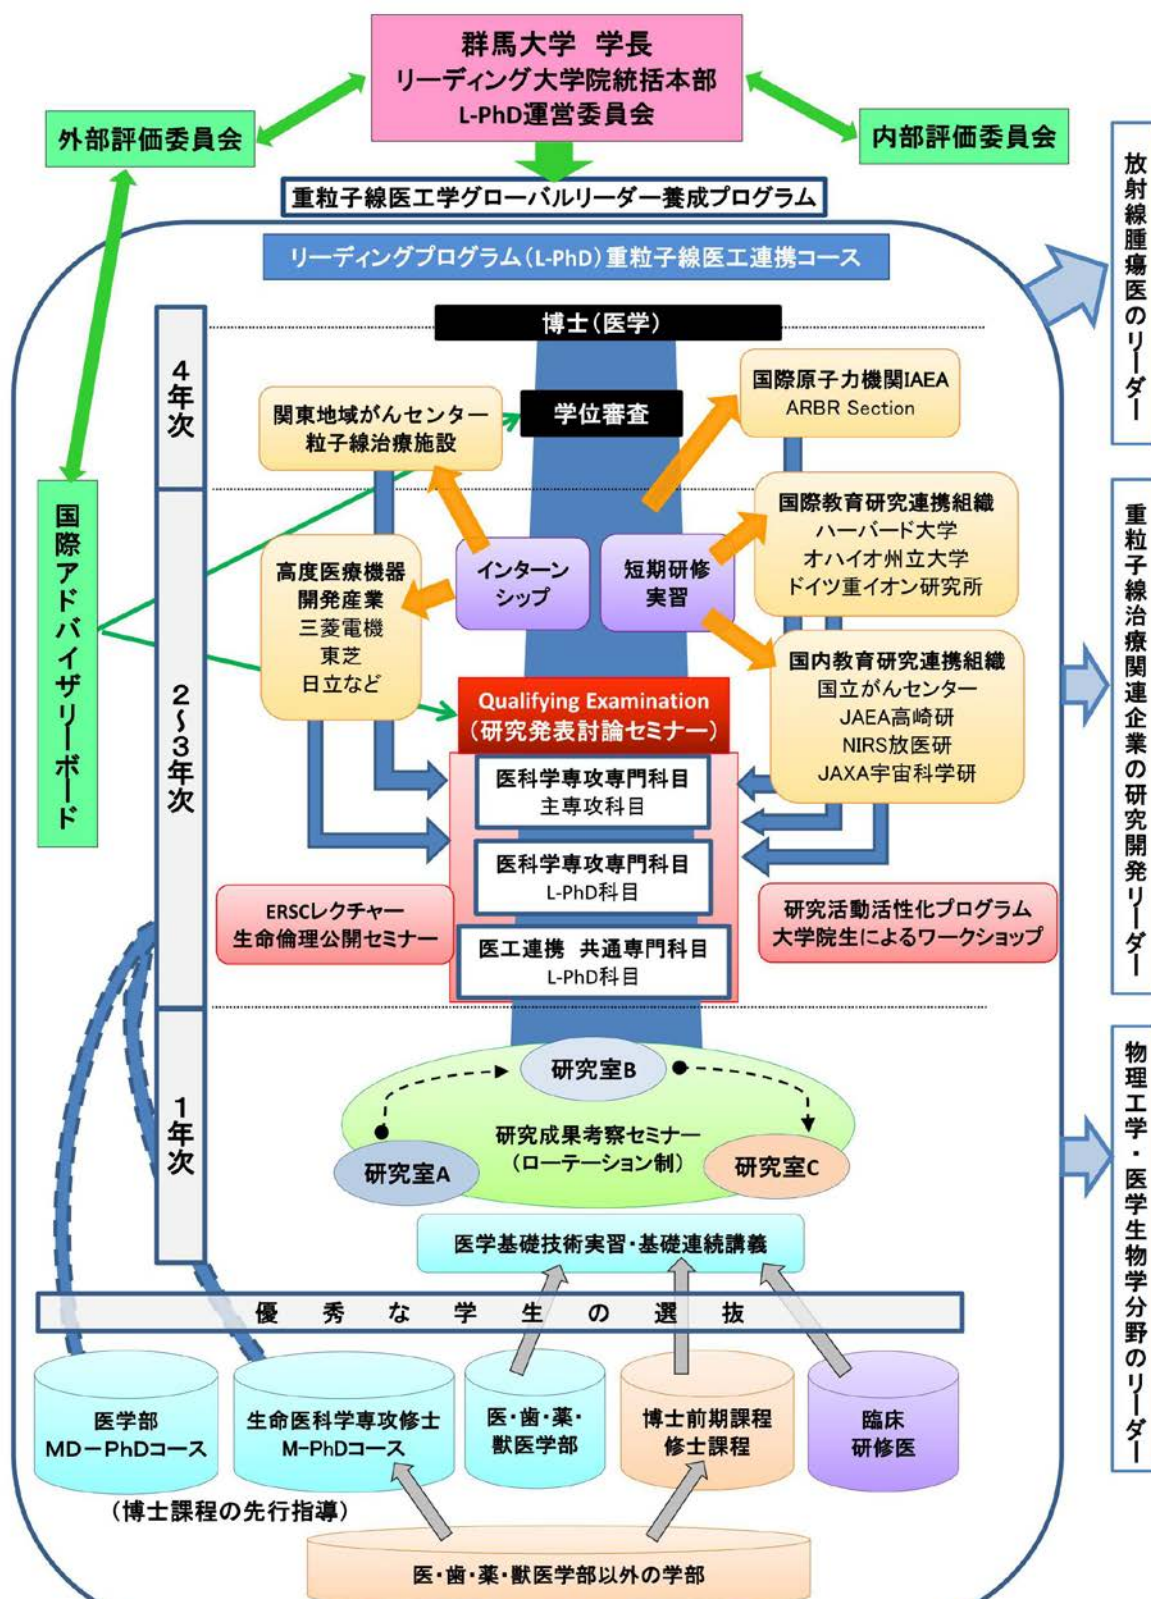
群馬大学 学長
リーディング大学院統括本部
L-PhD運営委員会

外部評価委員会

内部評価委員会

重粒子線医工学グローバルリーダー養成プログラム

リーディングプログラム(L-PhD)重粒子線医工連携コース

放射線腫瘍医のリーダー

博士(医学)

4年次

関東地域がんセンター
粒子線治療施設

学位審査

国際原子力機関IAEA
ARBR Section

国際アドバイザリーボード

2〜3年次

国際教育研究連携組織
ハーバード大学
オハイオ州立大学
ドイツ重イオン研究所

重粒子線治療関連企業の研究開発リーダー

高度医療機器
開発産業
三菱電機
東芝
日立など

インターンシップ

短期研修
実習

国内教育研究連携組織
国立がんセンター
JAEA高崎研
NIRS放医研
JAXA宇宙科学研

Qualifying Examination
(研究発表討論セミナー)

医科学専攻専門科目
主専攻科目

医科学専攻専門科目
L-PhD科目

ERSCレクチャー
生命倫理公開セミナー

研究活動活性化プログラム
大学院生によるワークショップ

医工連携 共通専門科目
L-PhD科目

1年次

研究室B

研究成果考察セミナー
(ローテーション制)

研究室A

研究室C

物理工学・医学生物学分野のリーダー

医学基礎技術実習・基礎連続講義

優 秀 な 学 生 の 選 抜

医学部
MD-PhDコース

生命医科学専攻修士
M-PhDコース

医・歯・薬・
獣医学部

博士前期課程
修士課程

臨床
研修医

(博士課程の先行指導)

医・歯・薬・獣医学部以外の学部